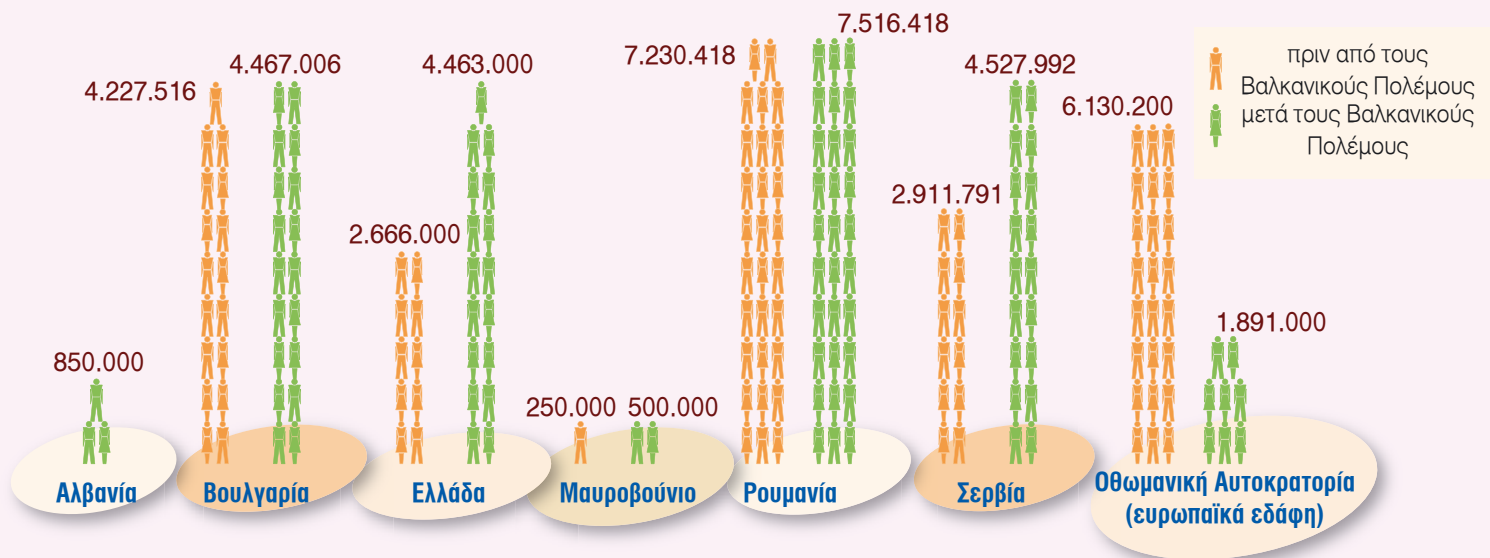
πριν από τους Βαλκανικούς Πολέμους
μετά τους Βαλκανικούς Πολέμους

850.000
Αλβανία

4.227.516
4.467.006
Βουλγαρία

2.666.000
4.463.000
Ελλάδα

250.000
500.000
Μαυροβούνιο

7.230.418
7.516.418
Ρουμανία

2.911.791
4.527.992
Σερβία

6.130.200
1.891.000
Οθωμανική Αυτοκρατορία (ευρωπαϊκά εδάφη)